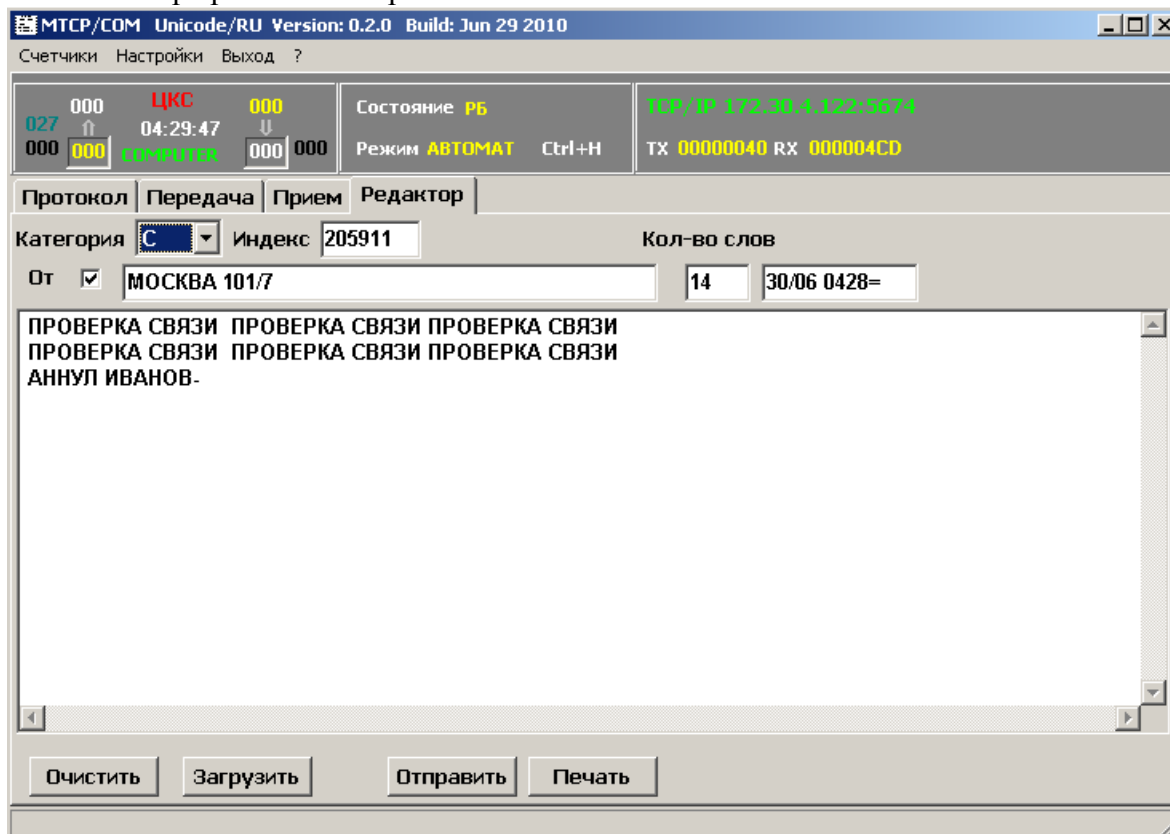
MTCP/COM Unicode/RU Version: 0.2.0 Build: Jun 29 2010

Счетчики Настройки Выход ?

000 ЦКС 000
027 04:29:47
000 000 COMPUTER 000 000

Состояние РБ
Режим АВТОМАТ Ctrl+H

TCP/IP 172.30.4.122:5674
TX 00000040 RX 000004CD

Протокол | Передача | Прием | Редактор

Категория C Индекс 205911 Кол-во слов

От ☑ МОСКВА 101/7 14 30/06 0428=

ПРОВЕРКА СВЯЗИ ПРОВЕРКА СВЯЗИ ПРОВЕРКА СВЯЗИ
ПРОВЕРКА СВЯЗИ ПРОВЕРКА СВЯЗИ ПРОВЕРКА СВЯЗИ
АННУЛ ИВАНОВ-

Очистить Загрузить Отправить Печать